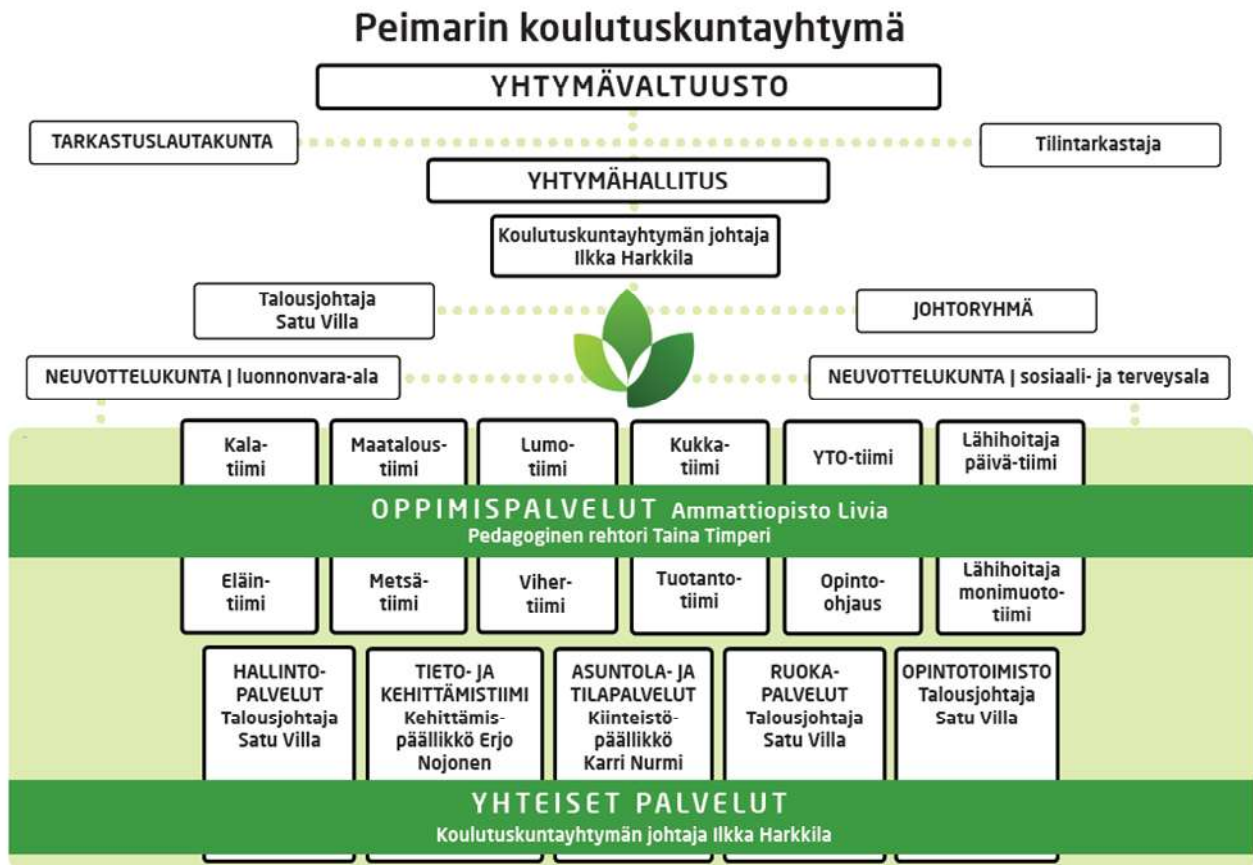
Peimarin koulutuskuntayhtymä

YHTYMÄVALTUUSTO

TARKASTUSLAUTAKUNTA

Tilintarkastaja

YHTYMÄHALLITUS

Koulutuskuntayhtymän johtaja
Ilkka Harkkila

Talousjohtaja
Satu Villa

JOHTORYHMÄ

NEUVOTTELUKUNTA | luonnonvara-ala

NEUVOTTELUKUNTA | sosiaali- ja terveysala

Kalatiimi

Maatalous-tiimi

Lumotiimi

Kukkatiimi

YTO-tiimi

Lähihoitaja päivä-tiimi

OPPIMISPALVELUT Ammattiopisto Livia
Pedagoginen rehtori Taina Timperi

Eläintiimi

Metsätiimi

Vihertiimi

Tuotantotiimi

Opintoohjaus

Lähihoitaja monimuoto-tiimi

HALLINTOPALVELUT
Talousjohtaja
Satu Villa

TIETO- JA KEHITTÄMISTIIMI
Kehittämispäällikkö Erjo Nojonen

ASUNTOLA- JA TILAPALVELUT
Kiinteistöpäällikkö
Karri Nurmi

RUOKAPALVELUT
Talousjohtaja
Satu Villa

OPINTOTOIMISTO
Talousjohtaja
Satu Villa

YHTEISET PALVELUT
Koulutuskuntayhtymän johtaja Ilkka Harkkila